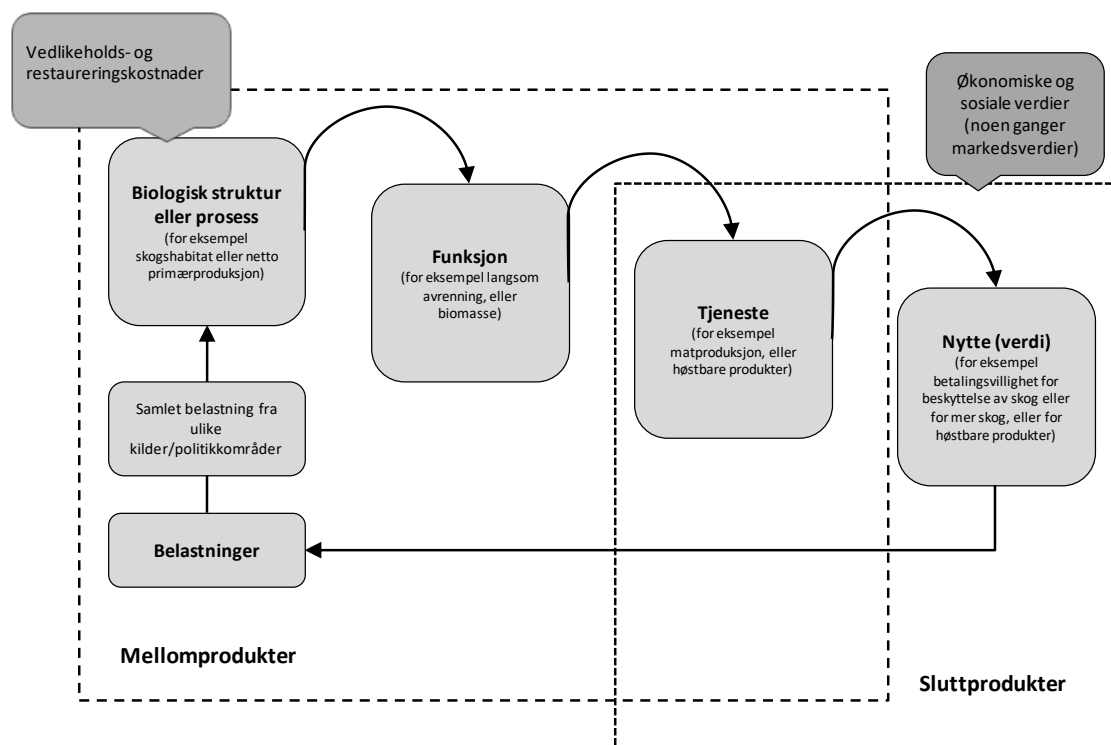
Vedlikeholds- og restaureringskostnader

Økonomiske og sosiale verdier (noen ganger markedsverdier)

Biologisk struktur eller prosess
(for eksempel skogshabitat eller netto primærproduksjon)

Funksjon
(for eksempel langsom avrenning, eller biomasse)

Tjeneste
(for eksempel matproduksjon, eller høstbare produkter)

Nytte (verdi)
(for eksempel betalingsvillighet for beskyttelse av skog eller for mer skog, eller for høstbare produkter)

Samlet belastning fra ulike kilder/politikkområder

Belastninger

Mellomprodukter

Sluttprodukter